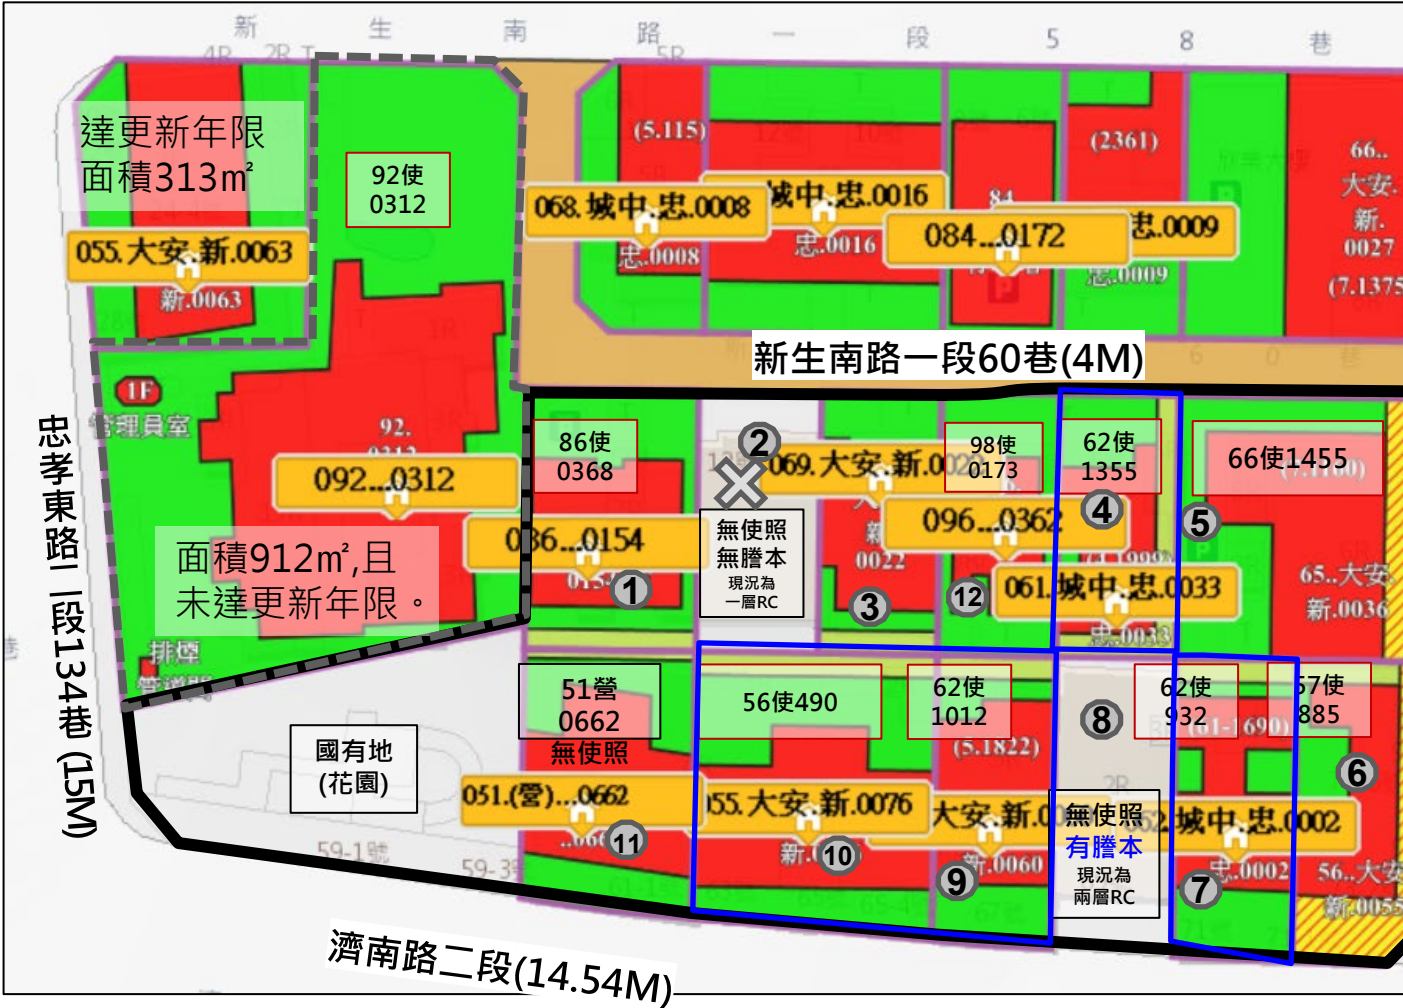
新 生 南 路 一 段 5 8 巷

達更新年限
面積313㎡

92使
0312

055.大安.新.0063
新.0063

(5.115)
068.城中.忠.0008
忠.0008
城中.忠.0016
忠.0016
(2361)
084...0172
忠.0009
忠.0009
66..
大安.
新.
0027
(7.1375

新生南路一段60巷(4M)

1F
管理員室

92.
092...0312

86使
0368

036...0154

2
069.大安.新.0
無使照
無謄本
現況為
一層RC

98使
0173

62使
1355

66使1455

096...0362

4

5

1

3

12

061.城中.忠.0033
忠.0033

65..大安.
新.0036

面積912㎡,且
未達更新年限。

忠孝東路二段134巷(15M)

排煙
管道間

51營
0662
無使照

56使490

62使
1012
(5.1822)

8

62使
932

57使
885

6

國有地
(花園)

051.(營)...0662

11

55.大安.新.0076
新.

10

大安.新.0
新.0060

9

無使照
有謄本
現況為
兩層RC

城中.忠.0002
忠.0002

7

56..大安
新.0055

59-1號
59-3

濟南路二段(14.54M)